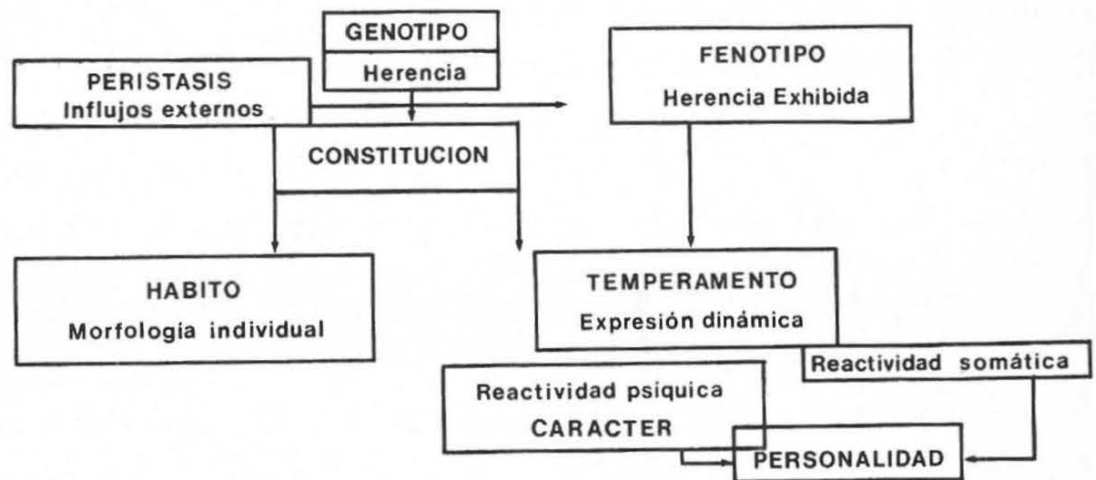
GENOTIPO
Herencia

PERISTASIS
Influjos externos

FENOTIPO
Herencia Exhibida

CONSTITUCION

HABITO
Morfologia individual

TEMPERAMENTO
Expresión dinámica

Reactividad somática

Reactividad psiquica
CARACTER

PERSONALIDAD